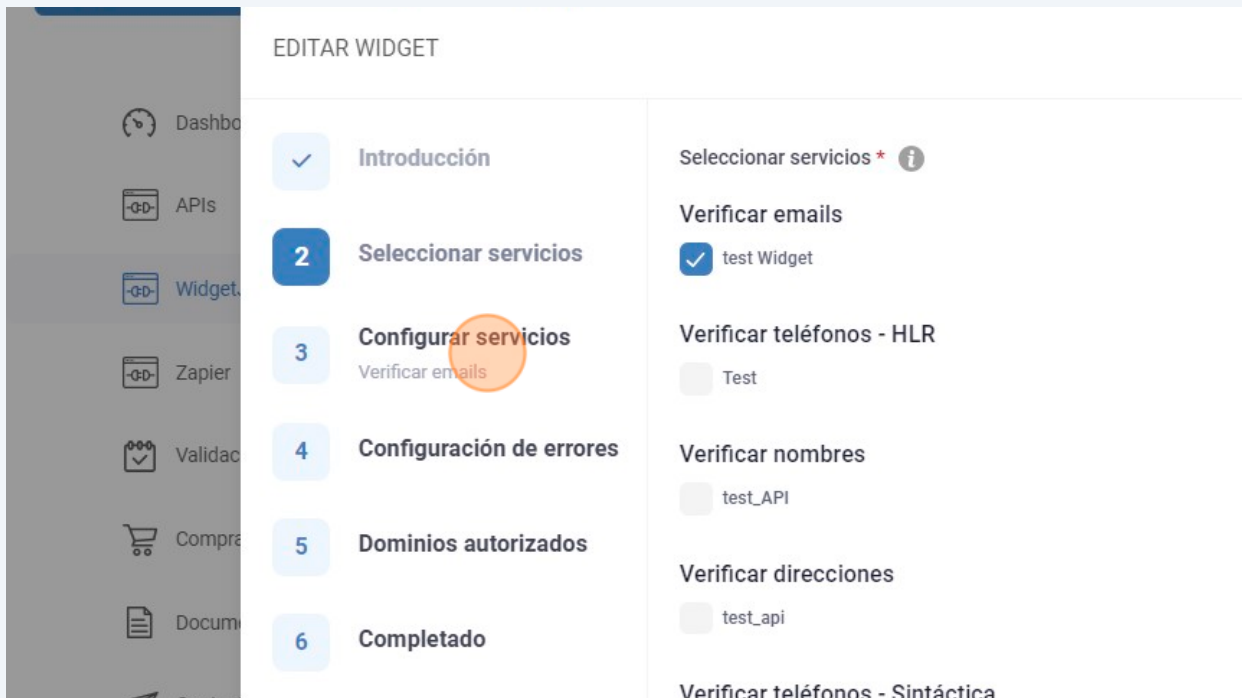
Dashbo
APIs
Widget
Zapier
Validac
Compra
Docume

EDITAR WIDGET

Introducción

2 Seleccionar servicios

3 Configurar servicios
Verificar emails

4 Configuración de errores

5 Dominios autorizados

6 Completado

Seleccionar servicios *

Verificar emails
test Widget

Verificar teléfonos - HLR
Test

Verificar nombres
test_API

Verificar direcciones
test_api

Verificar teléfonos - Sintáctica